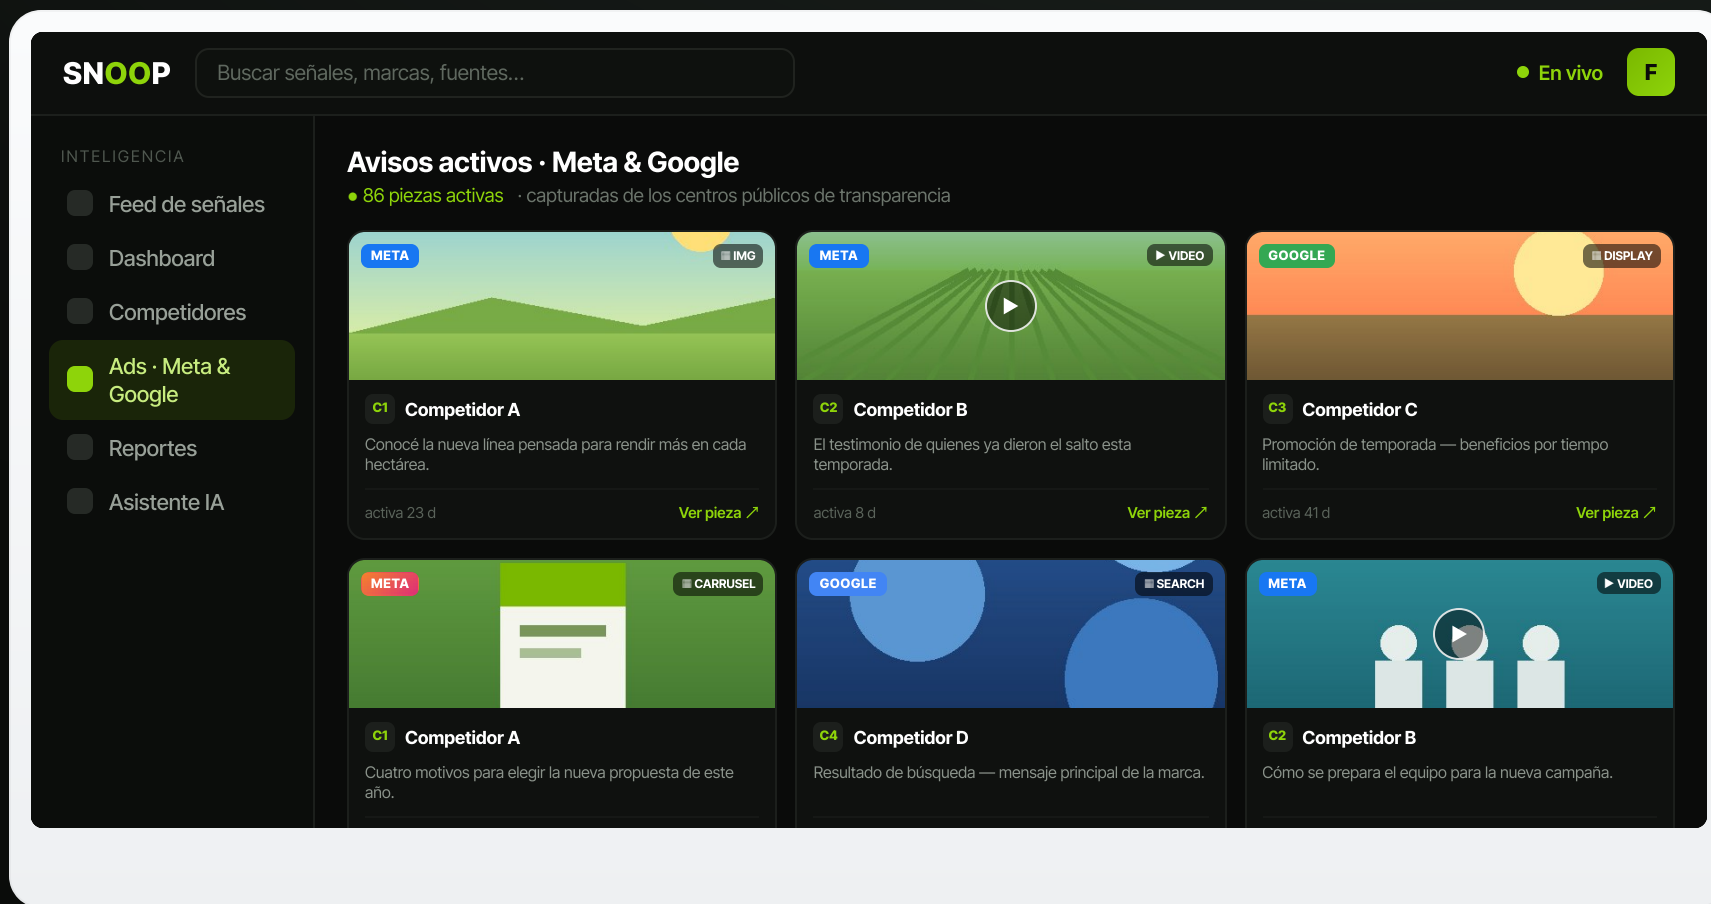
SNOOP

Buscar señales, marcas, fuentes...

En vivo

F

INTELIGENCIA

Feed de señales

Dashboard

Competidores

Ads · Meta & Google

Reportes

Asistente IA

Avisos activos · Meta & Google

86 piezas activas · capturadas de los centros públicos de transparencia

META IMG

C1 Competidor A

Conocé la nueva línea pensada para rendir más en cada hectárea.

activa 23 d Ver pieza ↗

META ▶ VIDEO

C2 Competidor B

El testimonio de quienes ya dieron el salto esta temporada.

activa 8 d Ver pieza ↗

GOOGLE DISPLAY

C3 Competidor C

Promoción de temporada — beneficios por tiempo limitado.

activa 41 d Ver pieza ↗

META CARRUSEL

C1 Competidor A

Cuatro motivos para elegir la nueva propuesta de este año.

GOOGLE SEARCH

C4 Competidor D

Resultado de búsqueda — mensaje principal de la marca.

META ▶ VIDEO

C2 Competidor B

Cómo se prepara el equipo para la nueva campaña.